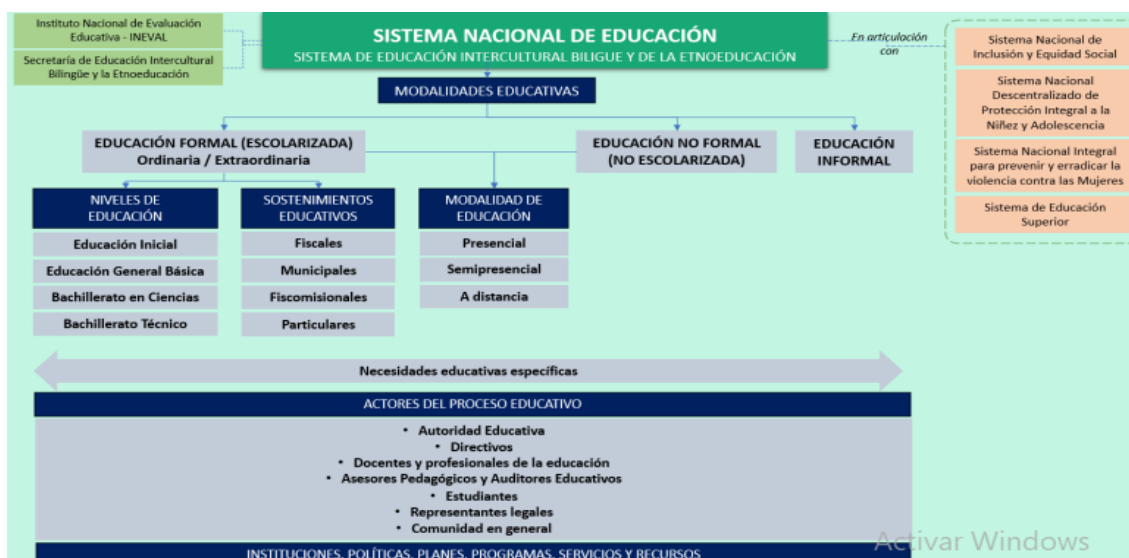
Instituto Nacional de Evaluación Educativa - INEVAL

Secretaría de Educación Intercultural Bilingüe y la Etnoeducación

SISTEMA NACIONAL DE EDUCACIÓN
SISTEMA DE EDUCACIÓN INTERCULTURAL BILIGUE Y DE LA ETNOEDUCACIÓN

En articulación con

Sistema Nacional de Inclusión y Equidad Social

Sistema Nacional Descentralizado de Protección Integral a la Niñez y Adolescencia

Sistema Nacional Integral para prevenir y erradicar la violencia contra las Mujeres

Sistema de Educación Superior

MODALIDADES EDUCATIVAS

EDUCACIÓN FORMAL (ESCOLARIZADA)
Ordinaria / Extraordinaria

EDUCACIÓN NO FORMAL (NO ESCOLARIZADA)

EDUCACIÓN INFORMAL

NIVELES DE EDUCACIÓN

Educación Inicial

Educación General Básica

Bachillerato en Ciencias

Bachillerato Técnico

SOSTENIMIENTOS EDUCATIVOS

Fiscales

Municipales

Fiscomisionales

Particulares

MODALIDAD DE EDUCACIÓN

Presencial

Semipresencial

A distancia

Necesidades educativas específicas

ACTORES DEL PROCESO EDUCATIVO

• Autoridad Educativa
• Directivos
• Docentes y profesionales de la educación
• Asesores Pedagógicos y Auditores Educativos
• Estudiantes
• Representantes legales
• Comunidad en general

Activar Windows

INSTITUCIONES, POLÍTICAS, PLANES, PROGRAMAS, SERVICIOS Y RECURSOS